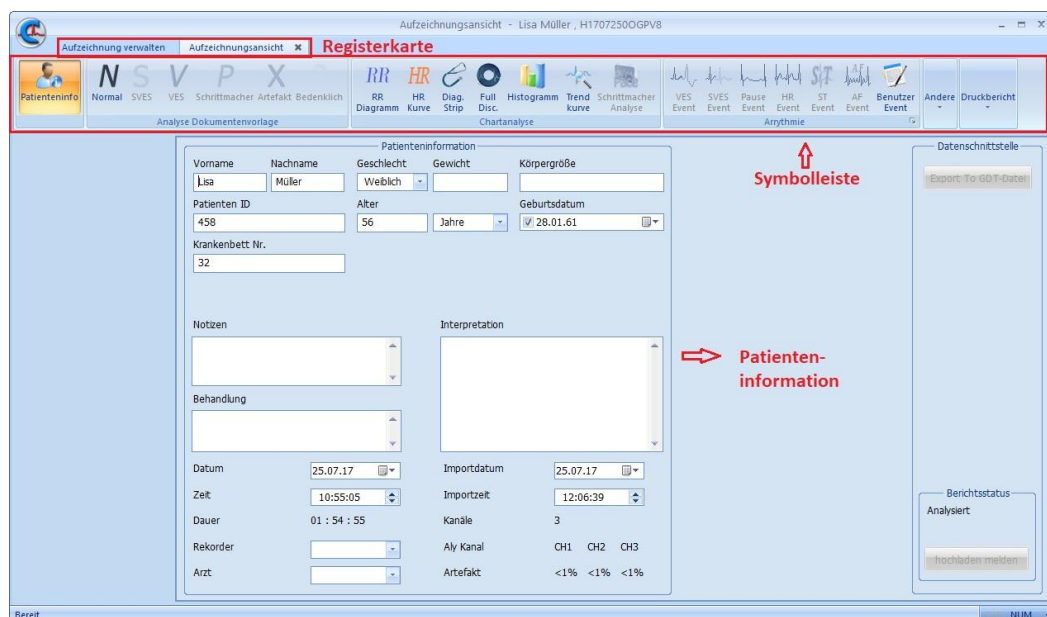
Aufzeichnungsansicht - Lisa Müller , H1707250OGPV8

Aufzeichnung verwalten | Aufzeichnungsansicht ✖ Registerkarte

Patienteninfo | N Normal | S SVES | V VES | P Schrittmacher | X Artefakt | Bedenklich
Analyse Dokumentenvorlage

RR RR Diagramm | HR HR Kurve | Diag. Strip | Full Disc. | Histogramm | Trend kurve | Schrittmacher Analyse
Chartanalyse

VES Event | SVES Event | Pause Event | HR Event | ST Event | AF Event | Benutzer Event
Arrythmie

Andere | Druckbericht

Symbolleiste

Patienteninformation

Vorname: Lisa
Nachname: Müller
Geschlecht: Weiblich
Gewicht
Körpergröße
Patienten ID: 458
Alter: 56 Jahre
Geburtsdatum: 28.01.61
Krankenbett Nr.: 32

Notizen
Interpretation
Behandlung

Datum: 25.07.17
Importdatum: 25.07.17
Zeit: 10:55:05
Importzeit: 12:06:39
Dauer: 01 : 54 : 55
Kanäle: 3
Rekorder
Aly Kanal: CH1 CH2 CH3
Arzt
Artefakt: <1% <1% <1%

Patienten-information

Datenschnittstelle
Export To GDT-Datei

Berichtsstatus
Analysiert
hochladen melden

Bereit
NUM